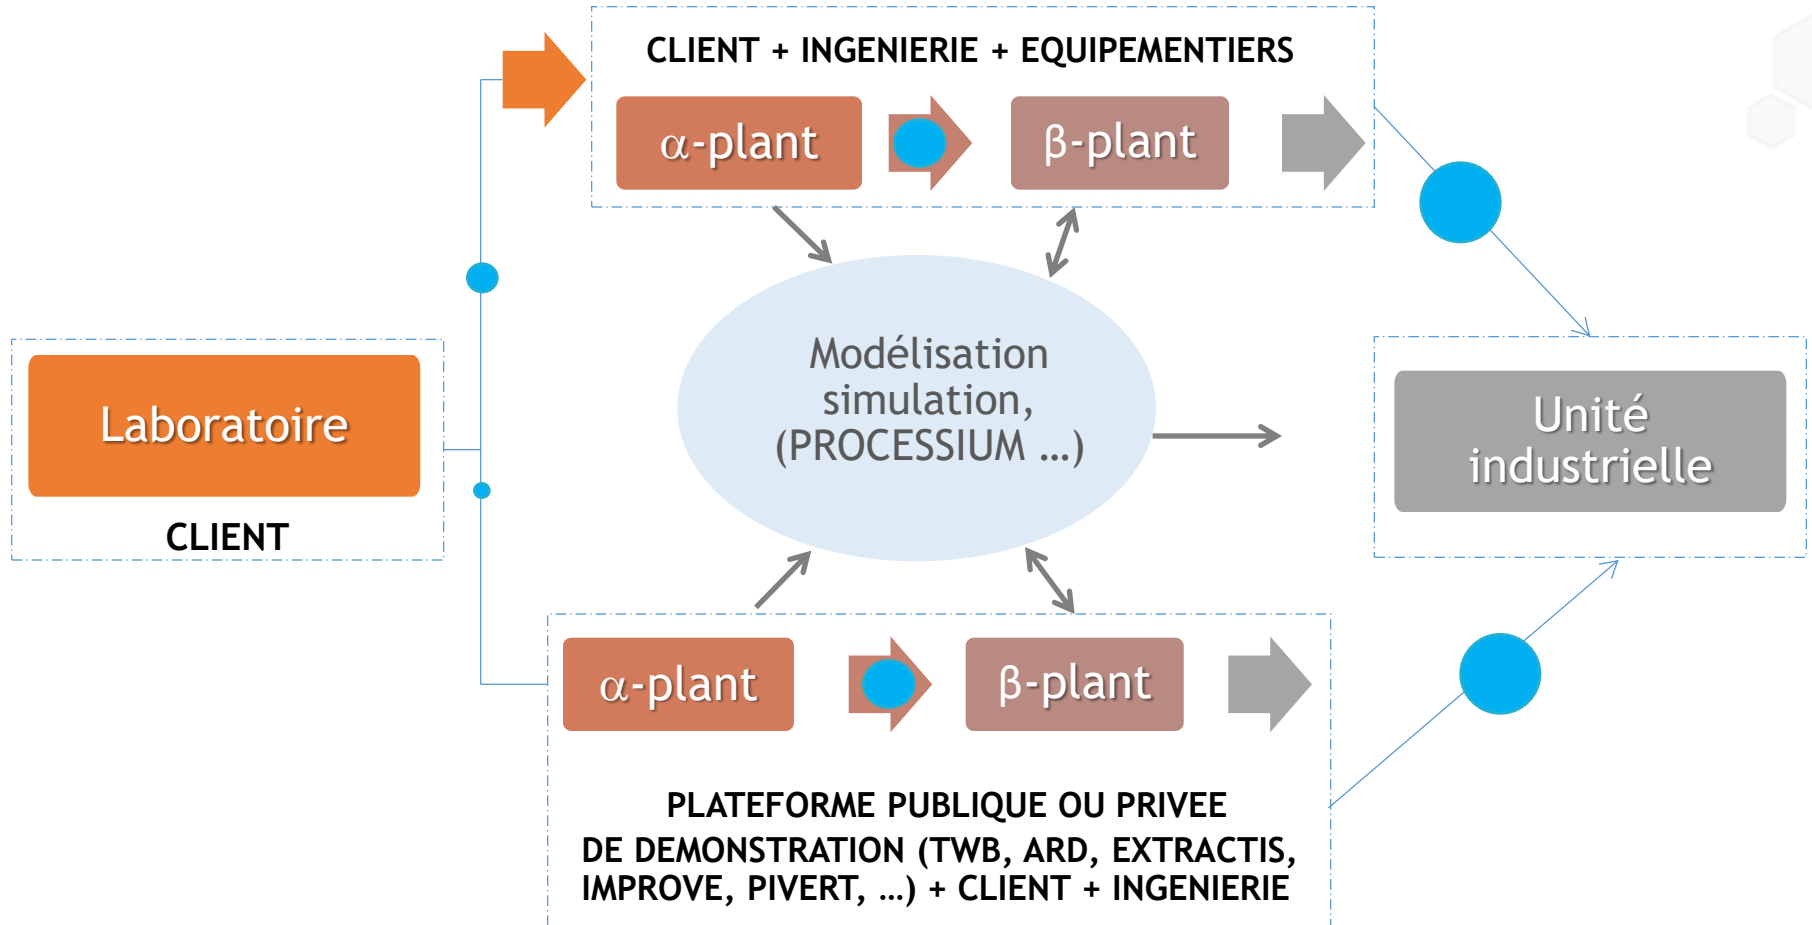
CLIENT + INGENIERIE + EQUIPEMENTIERS

α-plant

β-plant

Laboratoire

CLIENT

Modélisation simulation, (PROCESSIUM …)

Unité industrielle

α-plant

β-plant

PLATEFORME PUBLIQUE OU PRIVEE DE DEMONSTRATION (TWB, ARD, EXTRACTIS, IMPROVE, PIVERT, …) + CLIENT + INGENIERIE